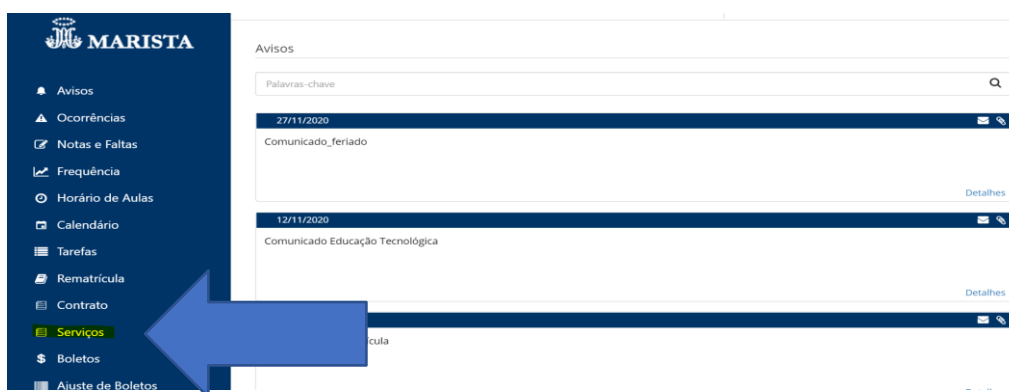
MARISTA

Avisos
Ocorrências
Notas e Faltas
Frequência
Horário de Aulas
Calendário
Tarefas
Rematrícula
Contrato
Serviços
Boletos
Ajuste de Boletos

Avisos

Palavras-chave

27/11/2020
Comunicado_feriado
Detalhes

12/11/2020
Comunicado Educação Tecnológica
Detalhes

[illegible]cula